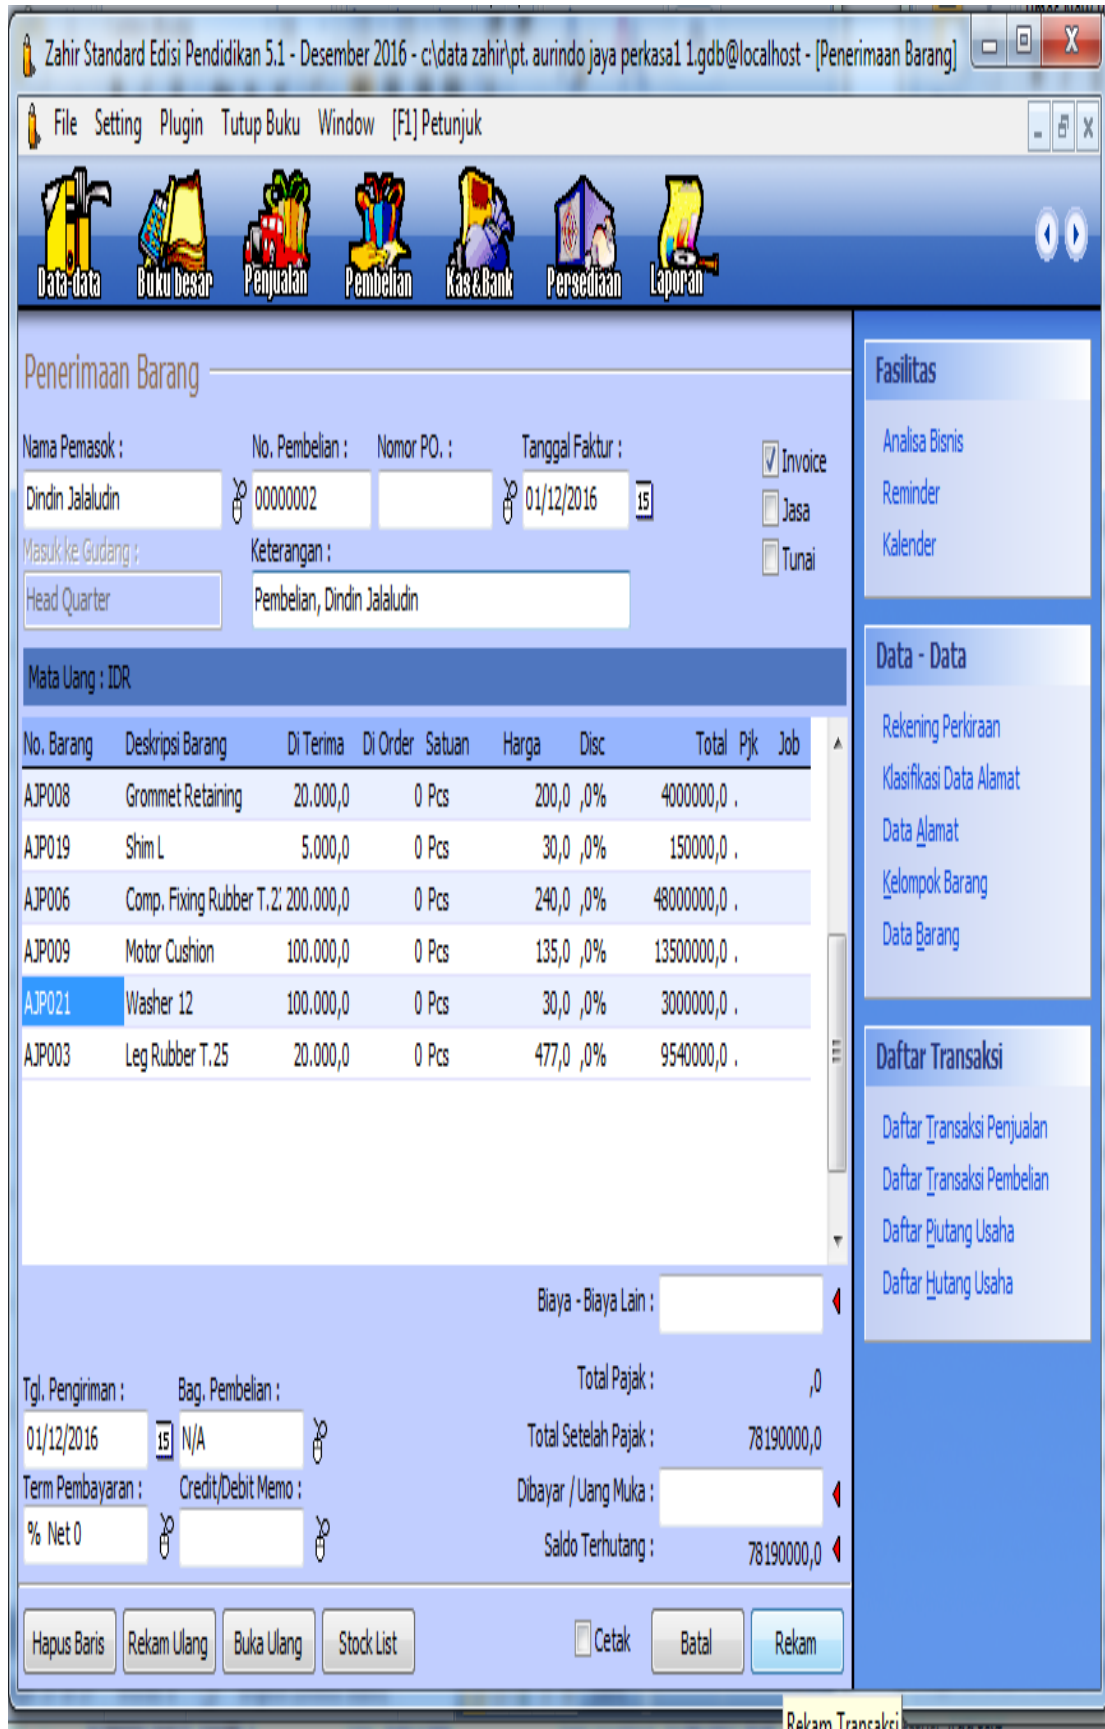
Zahir Standard Edisi Pendidikan 5.1 - Desember 2016 - c:\data zahir\pt. aurindo jaya perkasa1 1.gdb@localhost - [Penerimaan Barang]

File Setting Plugin Tutup Buku Window [F1] Petunjuk

Data-data Buku besar Penjualan Pembelian Kas&Bank Persediaan Laporan

Penerimaan Barang

Nama Pemasok : Dindin Jalaludin
No. Pembelian : 00000002
Nomor PO. :
Tanggal Faktur : 01/12/2016
Invoice
Jasa
Tunai
Masuk ke Gudang : Head Quarter
Keterangan : Pembelian, Dindin Jalaludin

Mata Uang : IDR

| No. Barang | Deskripsi Barang | Di Terima | Di Order | Satuan | Harga | Disc | Total | Pjk | Job |
|---|---|---|---|---|---|---|---|---|---|
| AJP008 | Grommet Retaining | 20.000,0 | 0 | Pcs | 200,0 | ,0% | 4000000,0 | . | |
| AJP019 | Shim L | 5.000,0 | 0 | Pcs | 30,0 | ,0% | 150000,0 | . | |
| AJP006 | Comp. Fixing Rubber T.2 | 200.000,0 | 0 | Pcs | 240,0 | ,0% | 48000000,0 | . | |
| AJP009 | Motor Cushion | 100.000,0 | 0 | Pcs | 135,0 | ,0% | 13500000,0 | . | |
| AJP021 | Washer 12 | 100.000,0 | 0 | Pcs | 30,0 | ,0% | 3000000,0 | . | |
| AJP003 | Leg Rubber T.25 | 20.000,0 | 0 | Pcs | 477,0 | ,0% | 9540000,0 | . | |

Biaya - Biaya Lain :
Tgl. Pengiriman : 01/12/2016
Bag. Pembelian : N/A
Total Pajak : ,0
Total Setelah Pajak : 78190000,0
Term Pembayaran : % Net 0
Credit/Debit Memo :
Dibayar / Uang Muka :
Saldo Terhutang : 78190000,0

Hapus Baris Rekam Ulang Buka Ulang Stock List Cetak Batal Rekam

Fasilitas
Analisa Bisnis
Reminder
Kalender

Data - Data
Rekening Perkiraan
Klasifikasi Data Alamat
Data Alamat
Kelompok Barang
Data Barang

Daftar Transaksi
Daftar Transaksi Penjualan
Daftar Transaksi Pembelian
Daftar Piutang Usaha
Daftar Hutang Usaha

Rekam Transaksi